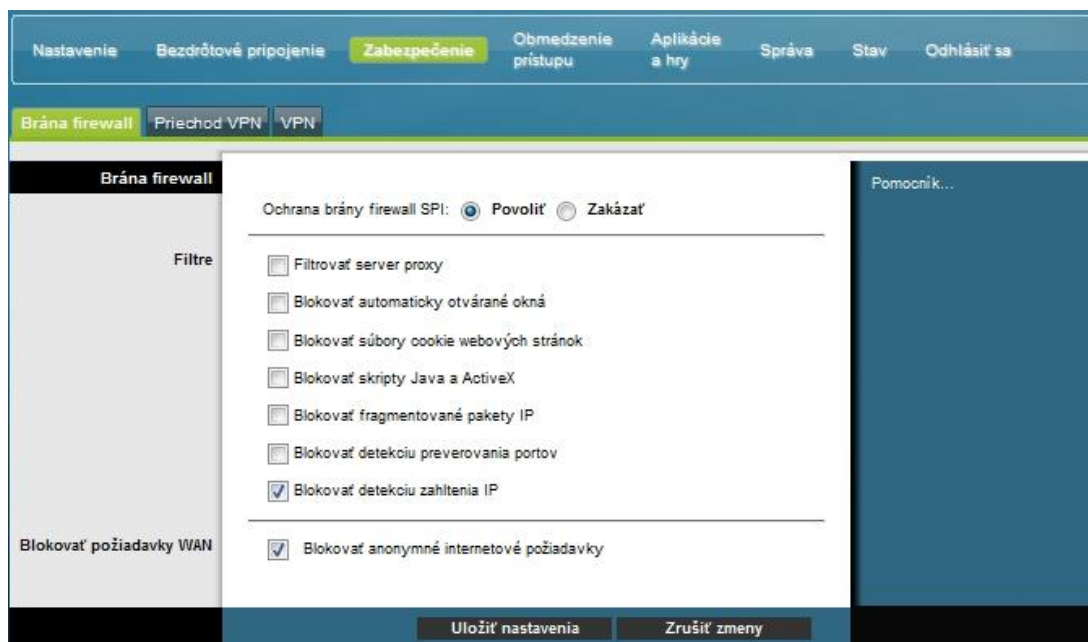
Nastavenie Bezdrôtové pripojenie Zabezpečenie Obmedzenie prístupu Aplikácie a hry Správa Stav Odhlásiť sa

Brána firewall Priechod VPN VPN

Brána firewall

Ochrana brány firewall SPI: Povoliť Zakázať

Pomocník...

Filtre

Filtrovať server proxy

Blokovať automaticky otvárané okná

Blokovať súbory cookie webových stránok

Blokovať skripty Java a ActiveX

Blokovať fragmentované pakety IP

Blokovať detekciu preverovania portov

Blokovať detekciu zahltenia IP

Blokovať požiadavky WAN

Blokovať anonymné internetové požiadavky

Uložiť nastavenia Zrušiť zmeny